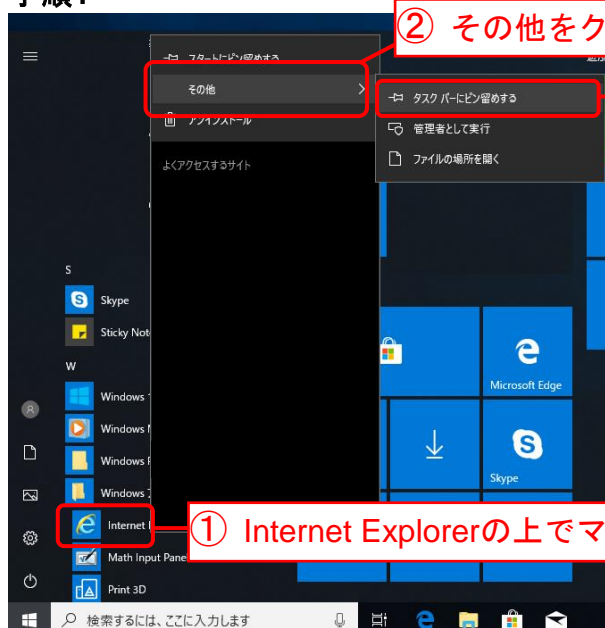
手順:

② その他をク

スタートにピン留めする
その他
アンインストール
よくアクセスするサイト

タスク バーにピン留めする
管理者として実行
ファイルの場所を開く

S
Skype
Sticky Note
W
Windows
Windows
Windows
Windows
Internet E
Math Input Panel
Print 3D

Microsoft Edge
Skype

① Internet Explorerの上でマ

検索するには、ここに入力します